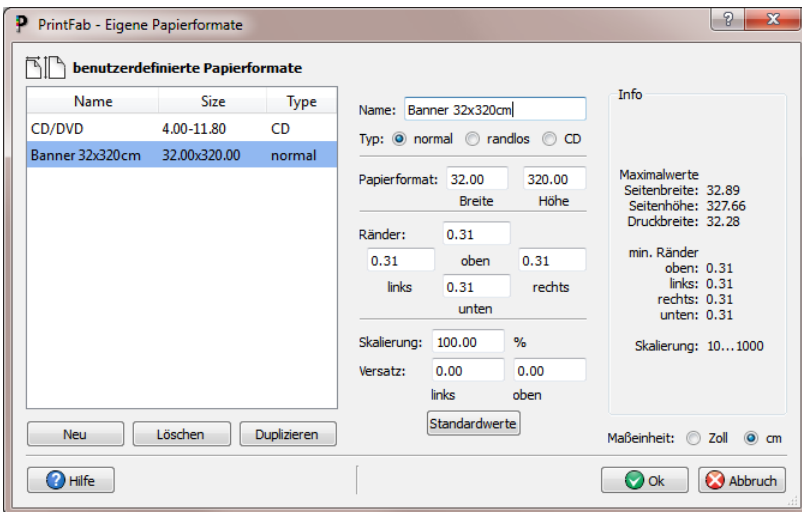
PrintFab - Eigene Papierformate

benutzerdefinierte Papierformate

| Name | Size | Type |
|---|---|---|
| CD/DVD | 4.00-11.80 | CD |
| Banner 32x320cm | 32.00x320.00 | normal |

Neu
Löschen
Duplizieren

Name: Banner 32x320cm
Typ: normal randlos CD

Papierformat: 32.00 320.00
Breite Höhe

Ränder: 0.31
0.31 oben 0.31
links 0.31 rechts
unten

Skalierung: 100.00 %
Versatz: 0.00 0.00
links oben

Standardwerte

Info

Maximalwerte
Seitenbreite: 32.89
Seitenhöhe: 327.66
Druckbreite: 32.28

min. Ränder
oben: 0.31
links: 0.31
rechts: 0.31
unten: 0.31

Skalierung: 10…1000

Maßeinheit: Zoll cm

Hilfe
Ok
Abbruch